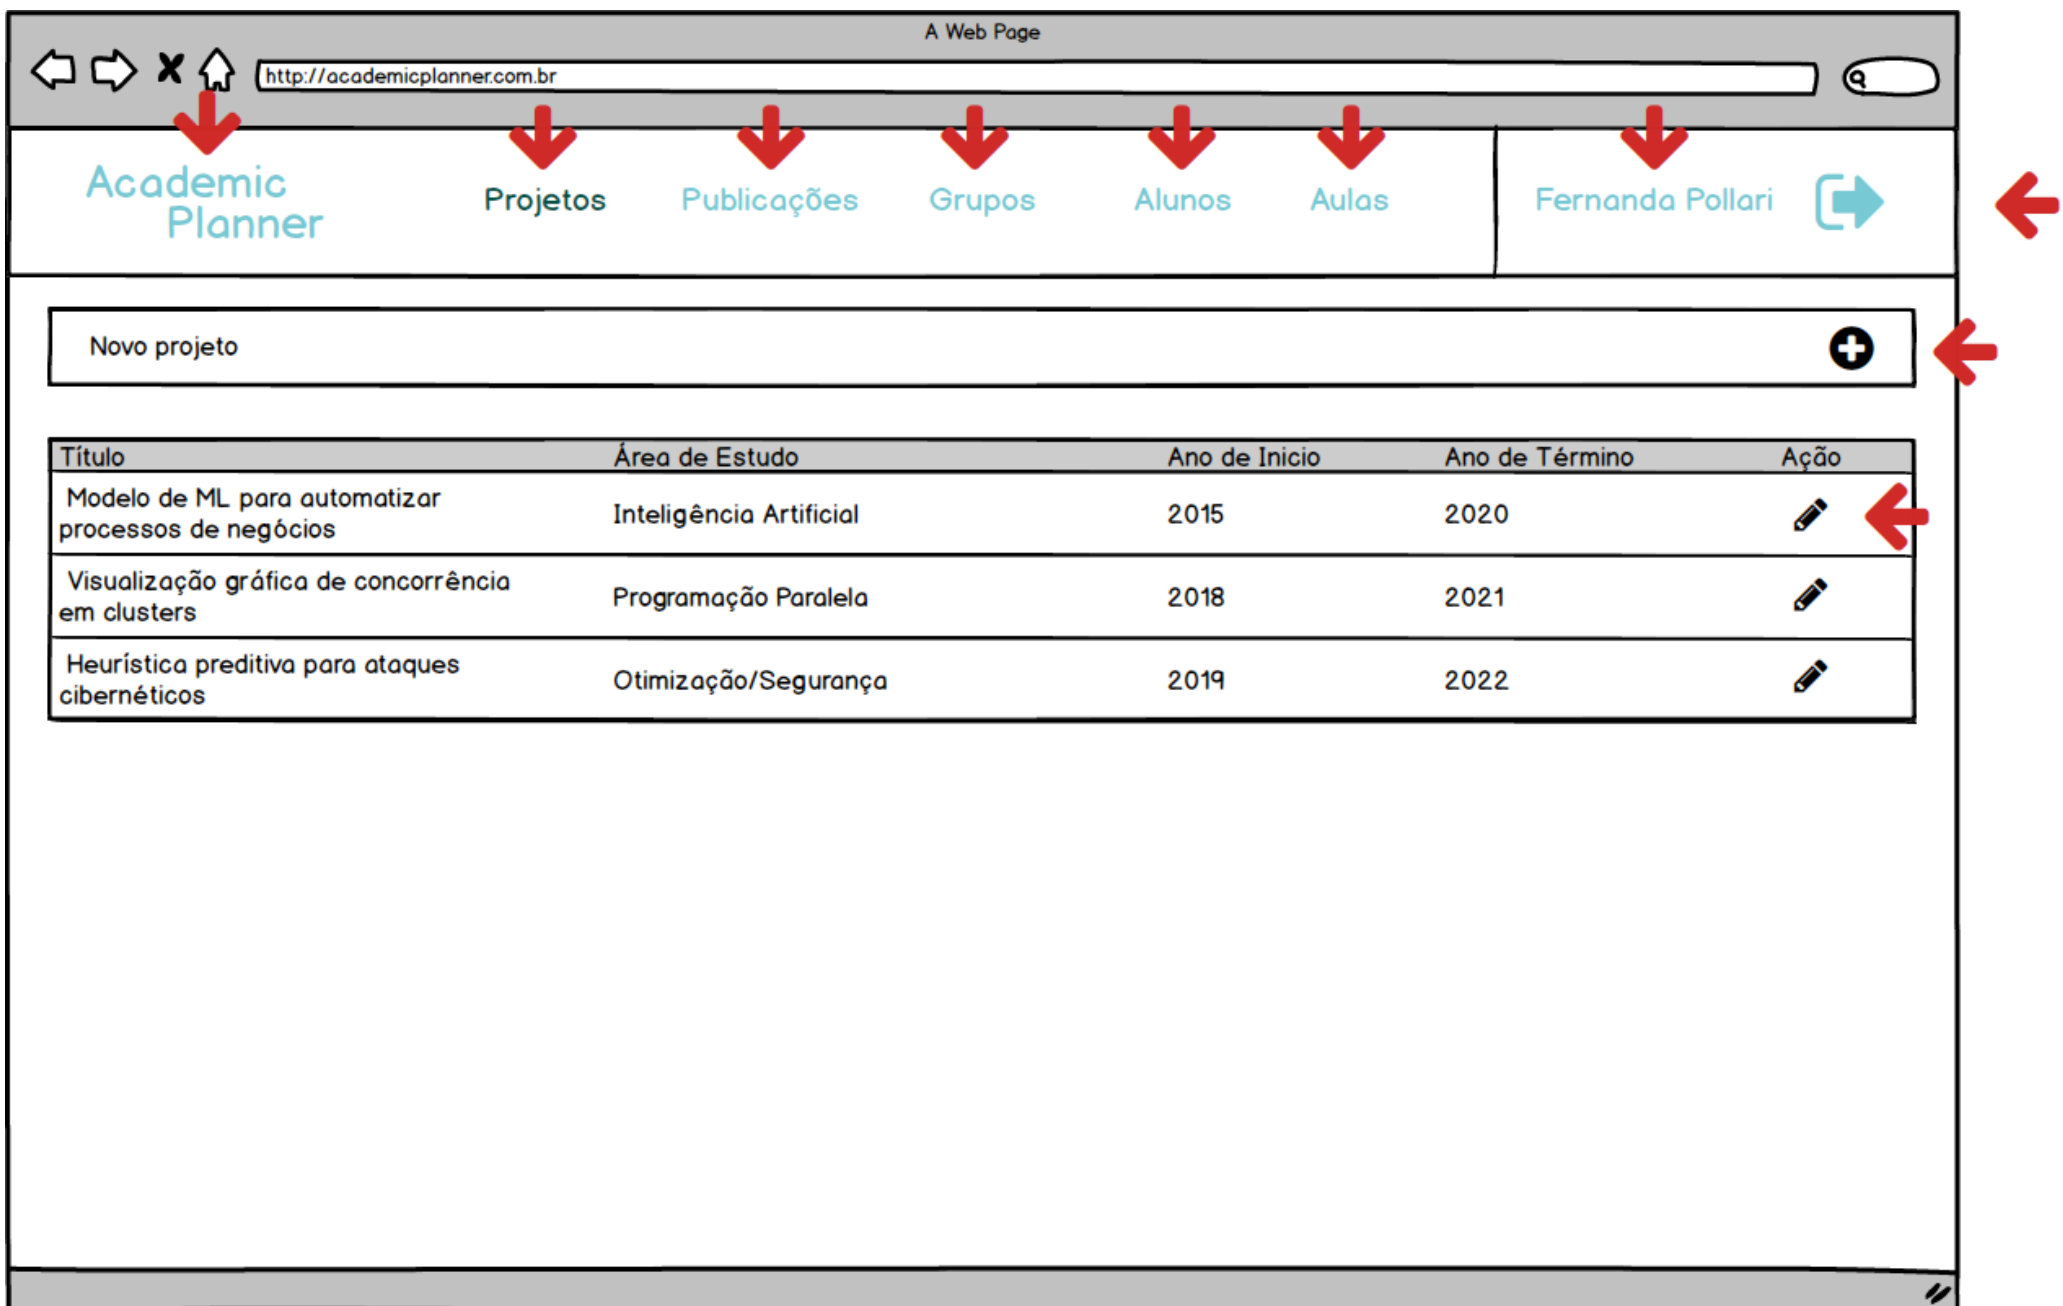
A Web Page

http://academicplanner.com.br

Academic Planner

Projetos Publicações Grupos Alunos Aulas

Fernanda Pollari

Novo projeto

| Título | Área de Estudo | Ano de Inicio | Ano de Término | Ação |
|---|---|---|---|---|
| Modelo de ML para automatizar processos de negócios | Inteligência Artificial | 2015 | 2020 | |
| Visualização gráfica de concorrência em clusters | Programação Paralela | 2018 | 2021 | |
| Heurística preditiva para ataques cibernéticos | Otimização/Segurança | 2019 | 2022 | |